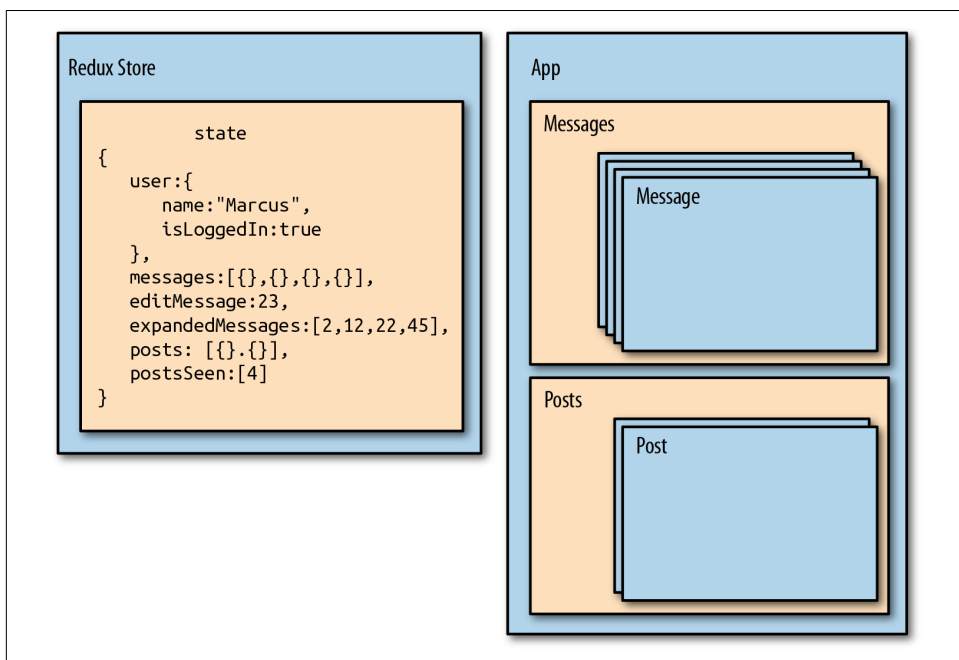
Redux Store

state
{
user:{
name:"Marcus",
isLoggedIn:true
},
messages:[{},{},{},{}],
editMessage:23,
expandedMessages:[2,12,22,45],
posts: [{}.{}],
postsSeen:[4]
}

App

Messages

Message

Posts

Post